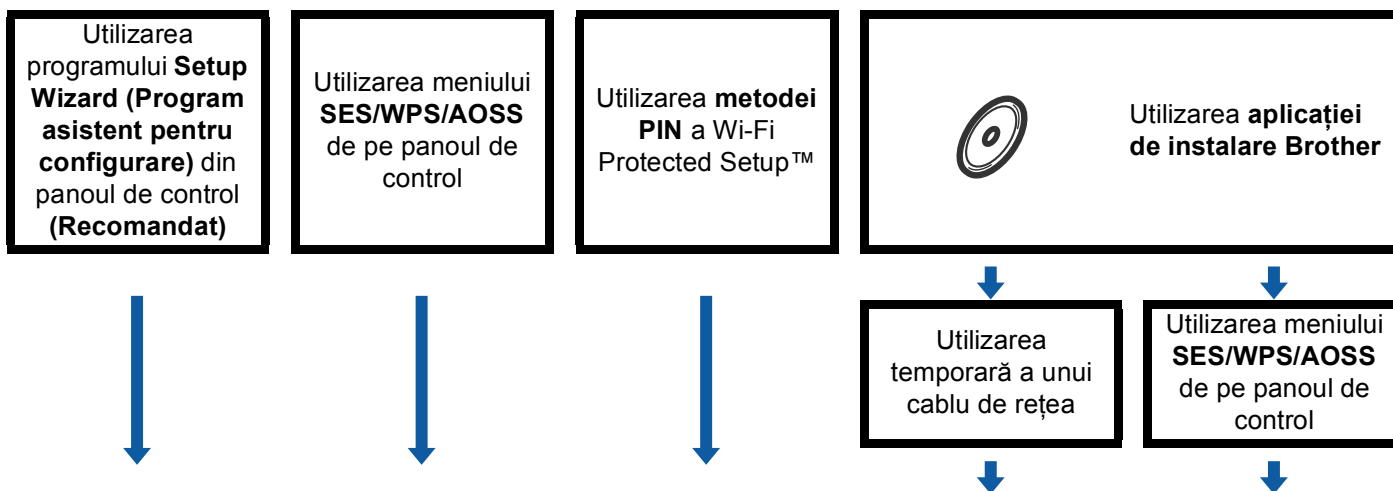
Utilizarea programului **Setup Wizard (Program asistent pentru configurare)** din panoul de control **(Recomandat)**

Utilizarea meniului **SES/WPS/AOSS** de pe panoul de control

Utilizarea **metodei PIN** a Wi-Fi Protected Setup™

Utilizarea **aplicației de instalare Brother**

Utilizarea temporară a unui cablu de rețea

Utilizarea meniului **SES/WPS/AOSS** de pe panoul de control